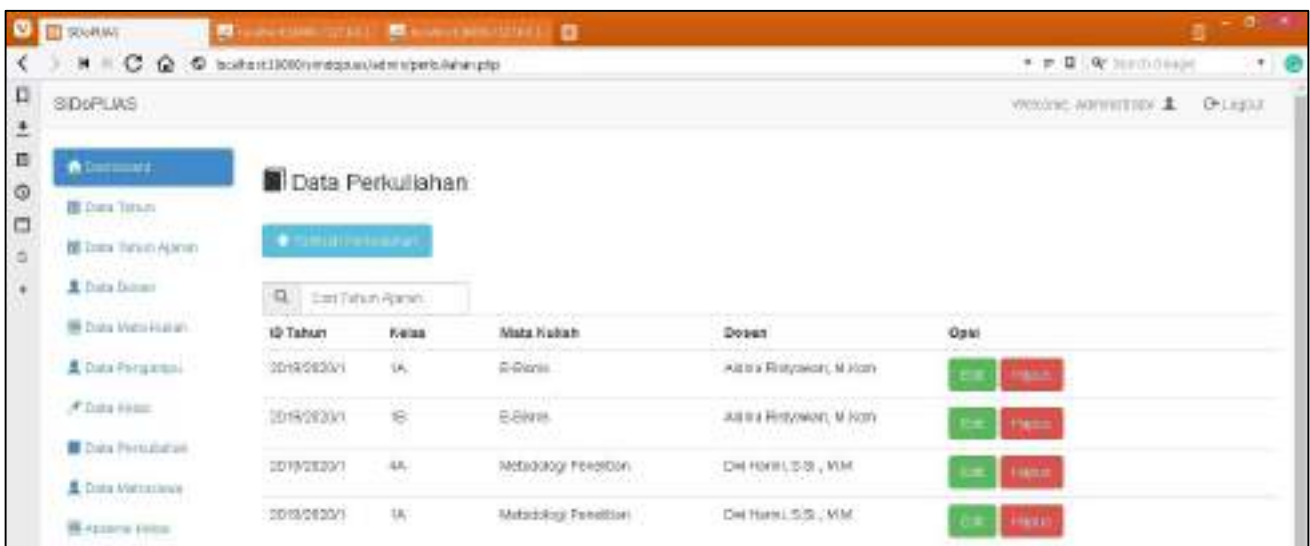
SIDoPUAS

localhost:19000/sindopuas/admin/perkuliahan.php

SIDoPUAS

Welcome, Administrator   Logout

Dashboard
Data Tahun
Data Tahun Ajaran
Data Dosen
Data Mata Kuliah
Data Pengampu
Data Kelas
Data Perkuliahan
Data Mahasiswa
Absensi Kelas

Data Perkuliahan

Tambah Perkuliahan

Cari Tahun Ajaran

| ID Tahun | Kelas | Mata Kuliah | Dosen | Opsi |
|---|---|---|---|---|
| 2019/2020/1 | 1A | E-Bisnis | Aditra Ristyawan, M.Kom | Edit Hapus |
| 2019/2020/1 | 1B | E-Bisnis | Aditra Ristyawan, M.Kom | Edit Hapus |
| 2019/2020/1 | 4A | Metodologi Penelitian | Dwi Harini, S.Si., M.M | Edit Hapus |
| 2019/2020/1 | 1A | Metodologi Penelitian | Dwi Harini, S.Si., M.M | Edit Hapus |